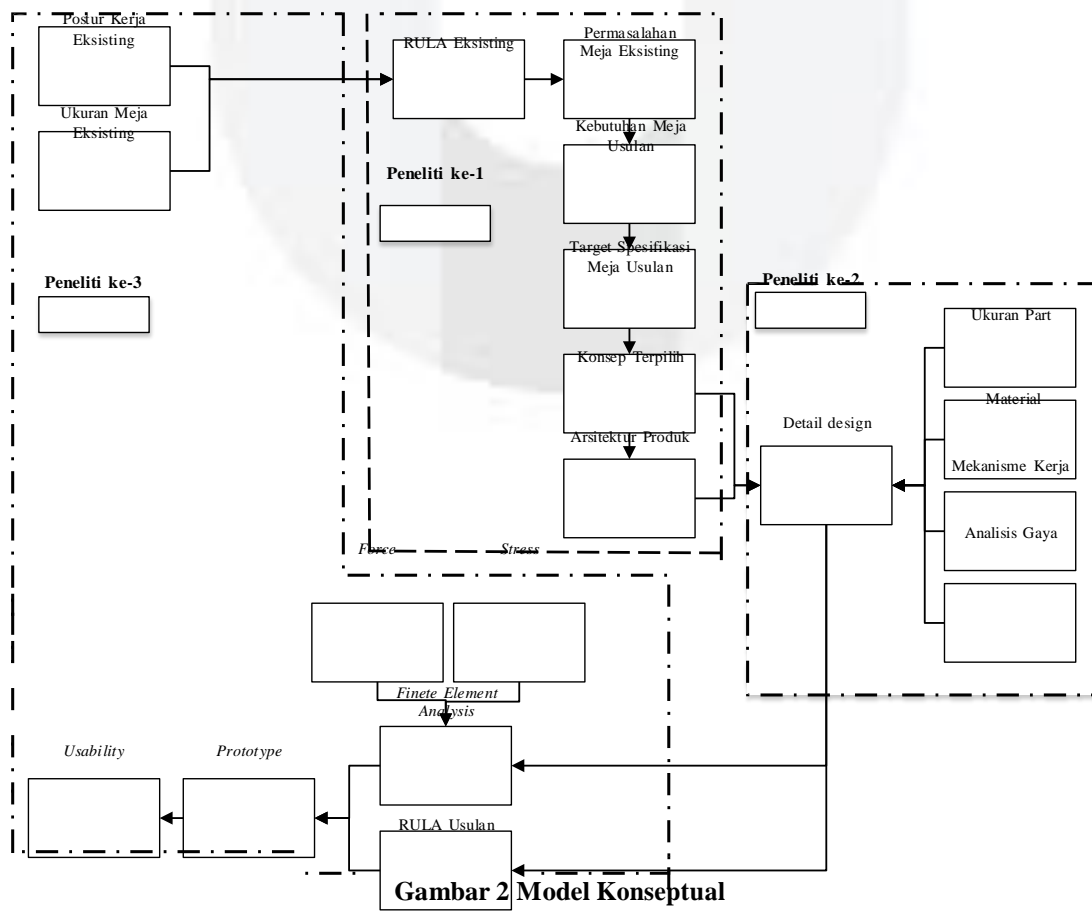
Postur Kerja Eksisting

Ukuran Meja Eksisting

RULA Eksisting

Permasalahan Meja Eksisting

Kebutuhan Meja Usulan

Peneliti ke-1

Target Spesifikasi Meja Usulan

Peneliti ke-3

Peneliti ke-2

Ukuran Part

Konsep Terpilih

Material

Detail design

Arsitektur Produk

Mekanisme Kerja

Analisis Gaya

Force

Stress

Finete Element Analysis

Usability

Prototype

RULA Usulan

Gambar 2 Model Konseptual